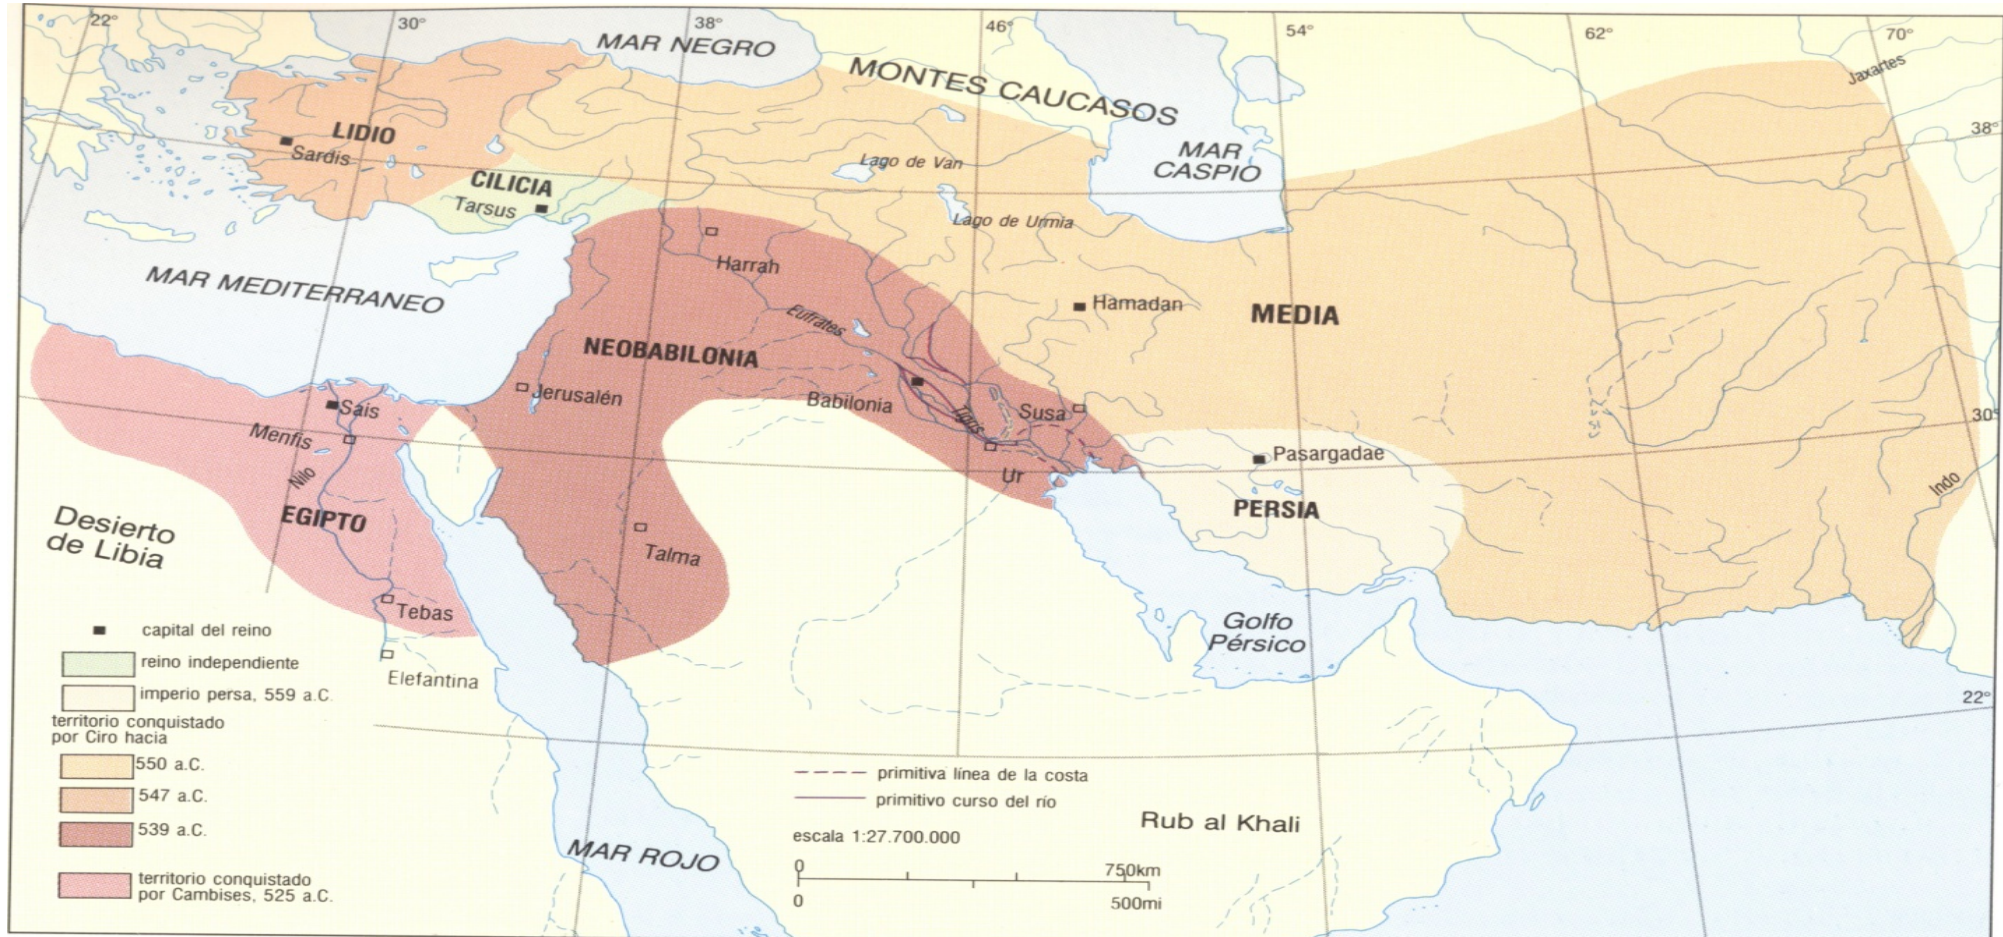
22° 30° 38° 46° 54° 62° 70°

MAR NEGRO

MONTES CAUCASOS

Jaxartes

38°

LIDIO
Sardis

CILICIA
Tarsus

Lago de Van

MAR CASPIO

Lago de Urmia

Harrah

MAR MEDITERRANEO

Hamadan

MEDIA

Eufrates

NEOBABILONIA

Jerusalén

Babilonia

Sais

Tigris

Susa

30°

Menfis

Pasargadae

Nilo

Ur

Indo

Desierto de Libia

EGIPTO

PERSIA

Talma

Tebas

Golfo Pérsico

Elefantina

22°

capital del reino
reino independiente
imperio persa, 559 a.C.
territorio conquistado por Ciro hacia
550 a.C.
547 a.C.
539 a.C.
territorio conquistado por Cambises, 525 a.C.

primitiva línea de la costa
primitivo curso del río
escala 1:27.700.000
0 750km
0 500mi

Rub al Khali

MAR ROJO